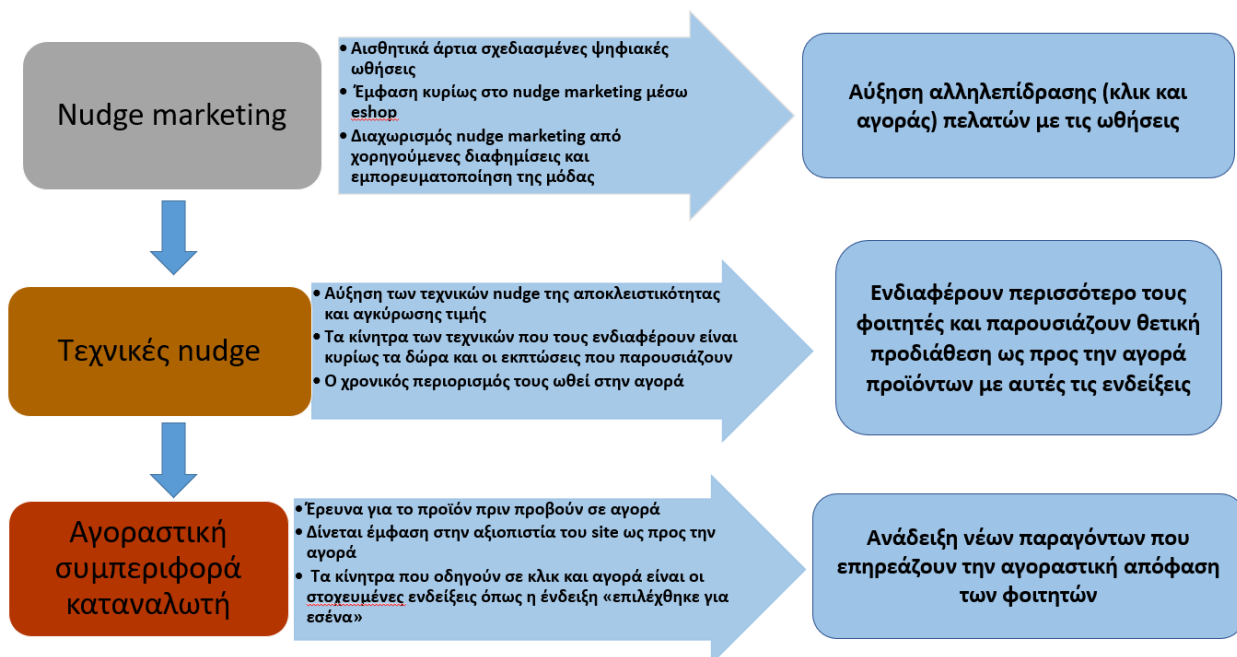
Nudge marketing

• Αισθητικά άρτια σχεδιασμένες ψηφιακές ωθήσεις
• Έμφαση κυρίως στο nudge marketing μέσω eshop
• Διαχωρισμός nudge marketing από χορηγούμενες διαφημίσεις και εμπορευματοποίηση της μόδας

Αύξηση αλληλεπίδρασης (κλικ και αγοράς) πελατών με τις ωθήσεις

Τεχνικές nudge

• Αύξηση των τεχνικών nudge της αποκλειστικότητας και αγκύρωσης τιμής
• Τα κίνητρα των τεχνικών που τους ενδιαφέρουν είναι κυρίως τα δώρα και οι εκπτώσεις που παρουσιάζουν
• Ο χρονικός περιορισμός τους ωθεί στην αγορά

Ενδιαφέρουν περισσότερο τους φοιτητές και παρουσιάζουν θετική προδιάθεση ως προς την αγορά προϊόντων με αυτές τις ενδείξεις

Αγοραστική συμπεριφορά καταναλωτή

• Έρευνα για το προϊόν πριν προβούν σε αγορά
• Δίνεται έμφαση στην αξιοπιστία του site ως προς την αγορά
• Τα κίνητρα που οδηγούν σε κλικ και αγορά είναι οι στοχευμένες ενδείξεις όπως η ένδειξη «επιλέχθηκε για εσένα»

Ανάδειξη νέων παραγόντων που επηρεάζουν την αγοραστική απόφαση των φοιτητών